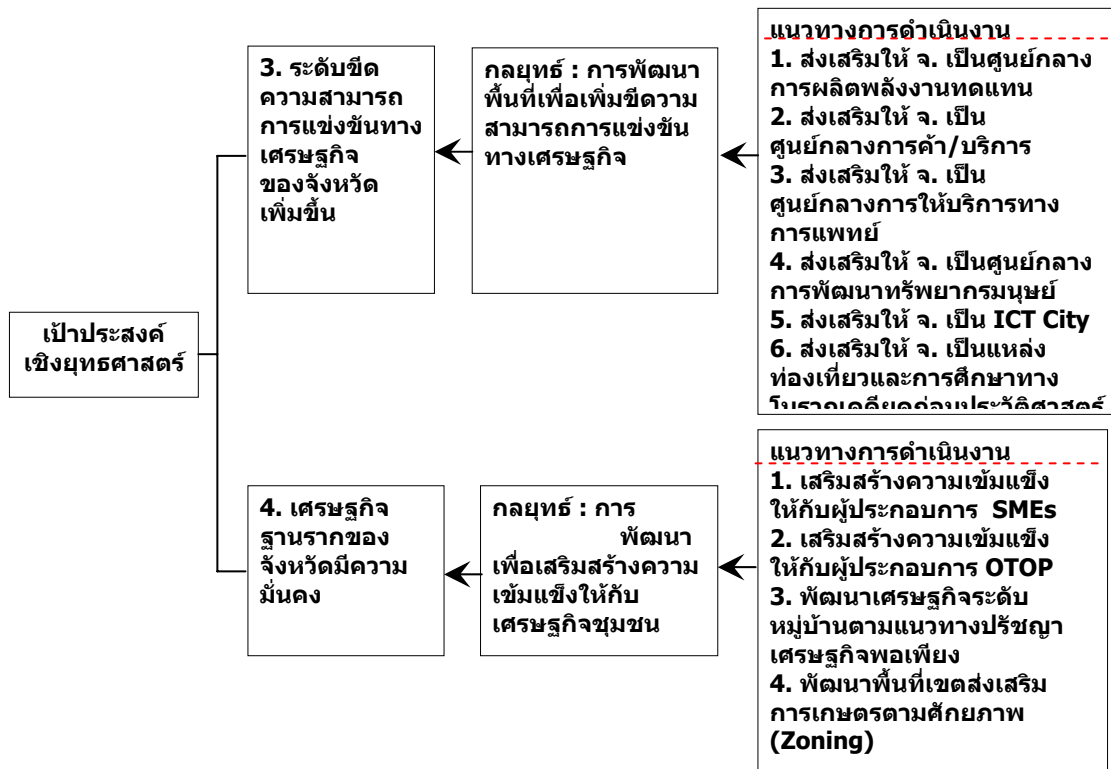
เป้าประสงค์เชิงยุทธศาสตร์

3. ระดับขีดความสามารถการแข่งขันทางเศรษฐกิจของจังหวัดเพิ่มขึ้น

กลยุทธ์ : การพัฒนาพื้นที่เพื่อเพิ่มขีดความสามารถการแข่งขันทางเศรษฐกิจ

แนวทางการดำเนินงาน
1. ส่งเสริมให้ จ. เป็นศูนย์กลางการผลิตพลังงานทดแทน
2. ส่งเสริมให้ จ. เป็นศูนย์กลางการค้า/บริการ
3. ส่งเสริมให้ จ. เป็นศูนย์กลางการให้บริการทางการแพทย์
4. ส่งเสริมให้ จ. เป็นศูนย์กลางการพัฒนาทรัพยากรมนุษย์
5. ส่งเสริมให้ จ. เป็น ICT City
6. ส่งเสริมให้ จ. เป็นแหล่งท่องเที่ยวและการศึกษาทาง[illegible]

4. เศรษฐกิจฐานรากของจังหวัดมีความมั่นคง

กลยุทธ์ : การพัฒนาเพื่อเสริมสร้างความเข้มแข็งให้กับเศรษฐกิจชุมชน

แนวทางการดำเนินงาน
1. เสริมสร้างความเข้มแข็งให้กับผู้ประกอบการ SMEs
2. เสริมสร้างความเข้มแข็งให้กับผู้ประกอบการ OTOP
3. พัฒนาเศรษฐกิจระดับหมู่บ้านตามแนวทางปรัชญาเศรษฐกิจพอเพียง
4. พัฒนาพื้นที่เขตส่งเสริมการเกษตรตามศักยภาพ (Zoning)